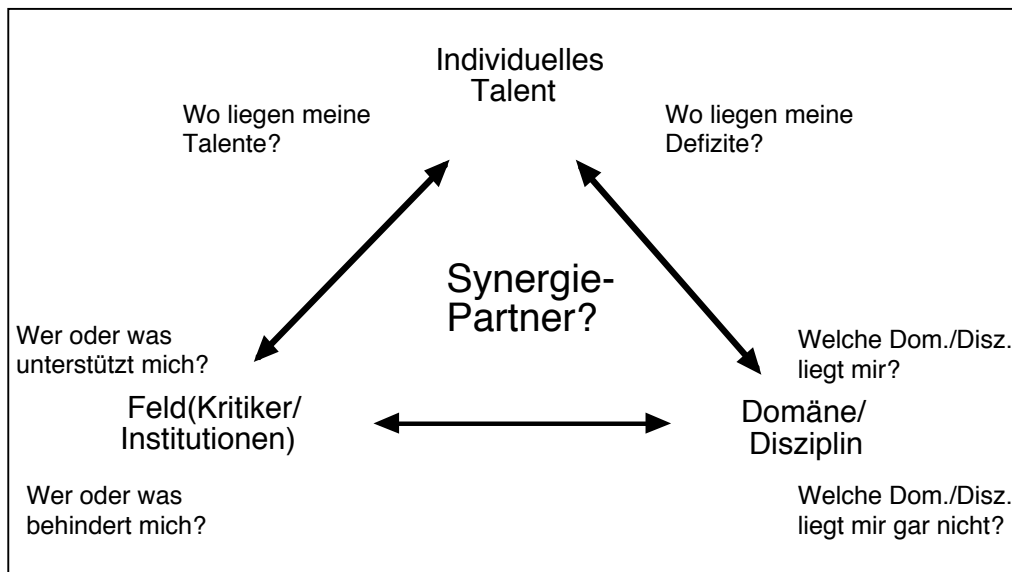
Individuelles Talent

Wo liegen meine Talente?

Wo liegen meine Defizite?

Synergie-Partner?

Wer oder was unterstützt mich?

Welche Dom./Disz. liegt mir?

Feld(Kritiker/ Institutionen)

Domäne/ Disziplin

Wer oder was behindert mich?

Welche Dom./Disz. liegt mir gar nicht?